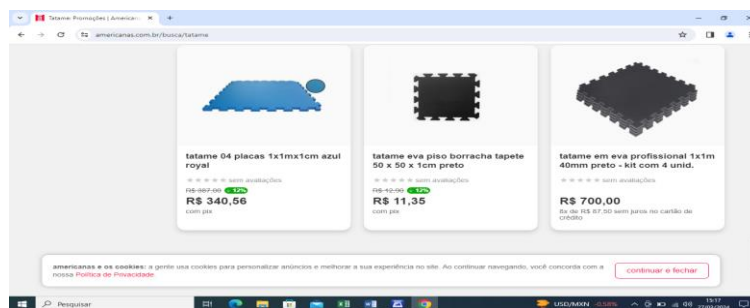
Tatame Promoções | Americanas ×
americanas.com.br/busca/tatame

tatame 04 placas 1x1mx1cm azul royal
★★★★★ sem avaliações
R$ 387,00 -12%
R$ 340,56
com pix

tatame eva piso borracha tapete 50 x 50 x 1cm preto
★★★★★ sem avaliações
R$ 12,90 -12%
R$ 11,35
com pix

tatame em eva profissional 1x1m 40mm preto - kit com 4 unid.
★★★★★ sem avaliações
R$ 700,00
8x de R$ 87,50 sem juros no cartão de crédito

americanas e os cookies: a gente usa cookies para personalizar anúncios e melhorar a sua experiência no site. Ao continuar navegando, você concorda com a nossa Política de Privacidade.
continuar e fechar

Pesquisar
USD/MXN -0,58%
13:17
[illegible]